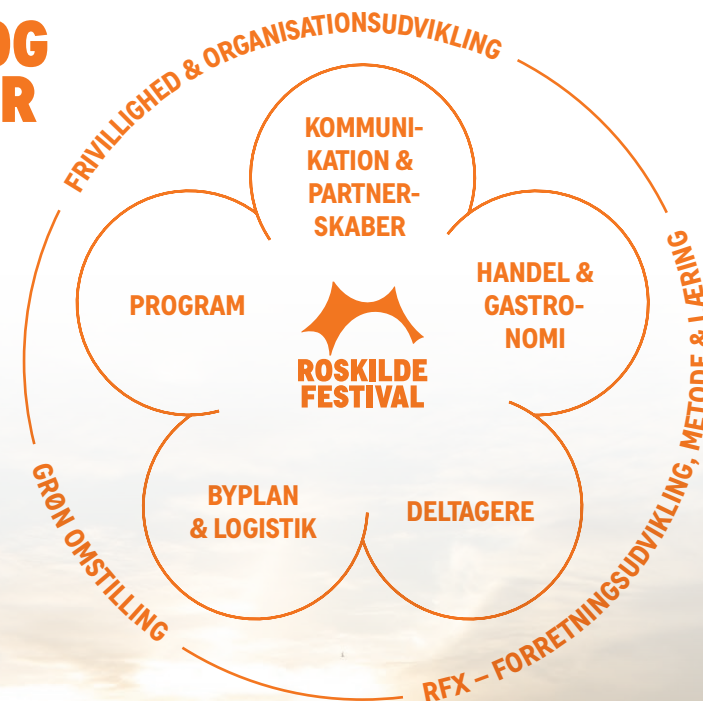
OG
R

FRIVILLIGHED & ORGANISATIONSUDVIKLING

KOMMUNIKATION & PARTNERSKABER

HANDEL & GASTRONOMI

PROGRAM

ROSKILDE FESTIVAL

BYPLAN & LOGISTIK

DELTAGERE

GRØN OMSTILLING

RFX – FORRETNINGSUDVIKLING, METODE & LÆRING